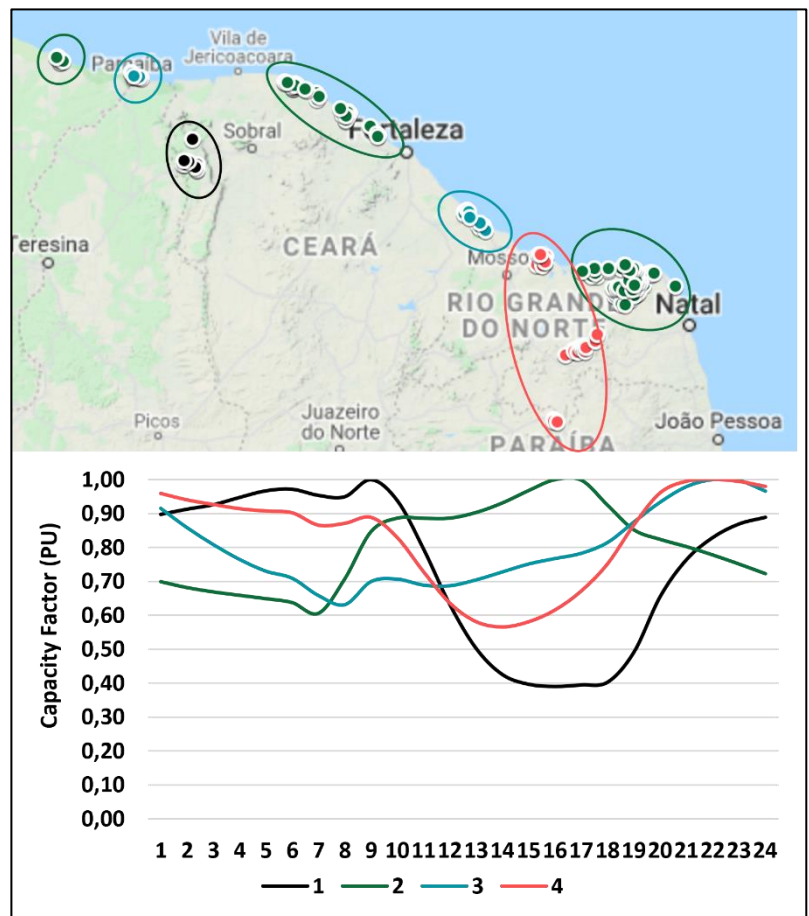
Vila de Jericoacoara
Parnaíba
Sobral
Fortaleza
Teresina
CEARÁ
Mossoró
RIO GRANDE DO NORTE
Natal
Picos
Juazeiro do Norte
João Pessoa
PARAÍBA

Capacity Factor (PU)
1,00
0,90
0,80
0,70
0,60
0,50
0,40
0,30
0,20
0,10
0,00
1 2 3 4 5 6 7 8 9 10 11 12 13 14 15 16 17 18 19 20 21 22 23 24

1 2 3 4